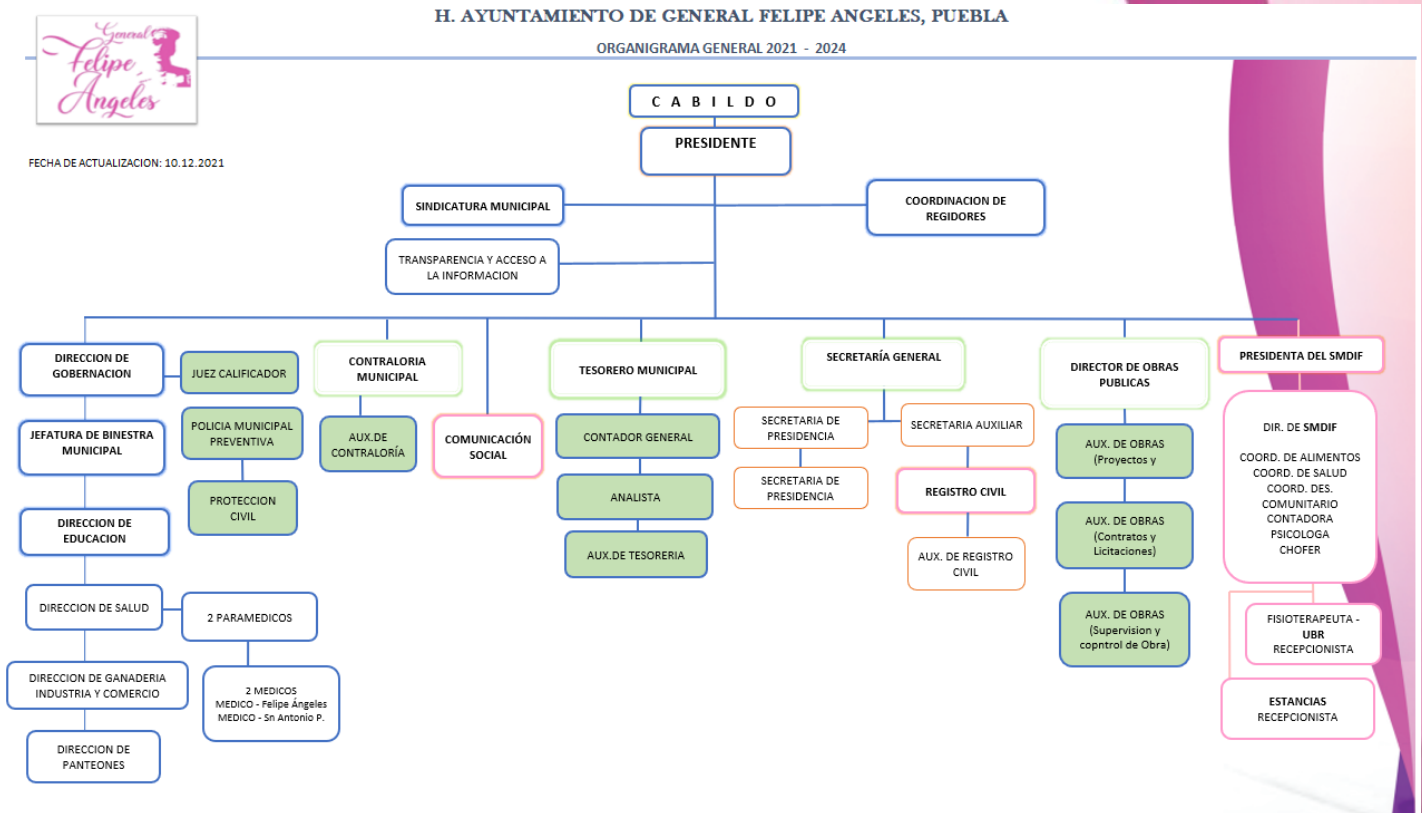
General Felipe Angeles

H. AYUNTAMIENTO DE GENERAL FELIPE ANGELES, PUEBLA

ORGANIGRAMA GENERAL 2021 - 2024

FECHA DE ACTUALIZACION: 10.12.2021

C A B I L D O

PRESIDENTE

SINDICATURA MUNICIPAL

COORDINACION DE REGIDORES

TRANSPARENCIA Y ACCESO A LA INFORMACION

DIRECCION DE GOBERNACION

JUEZ CALIFICADOR

JEFATURA DE BINESTRA MUNICIPAL

POLICIA MUNICIPAL PREVENTIVA

PROTECCION CIVIL

DIRECCION DE EDUCACION

DIRECCION DE SALUD

2 PARAMEDICOS

DIRECCION DE GANADERIA INDUSTRIA Y COMERCIO

2 MEDICOS
MEDICO - Felipe Ángeles
MEDICO - Sn Antonio P.

DIRECCION DE PANTEONES

CONTRALORIA MUNICIPAL

AUX.DE CONTRALORÍA

COMUNICACIÓN SOCIAL

TESORERO MUNICIPAL

CONTADOR GENERAL

ANALISTA

AUX.DE TESORERIA

SECRETARÍA GENERAL

SECRETARIA DE PRESIDENCIA

SECRETARIA AUXILIAR

SECRETARIA DE PRESIDENCIA

REGISTRO CIVIL

AUX. DE REGISTRO CIVIL

DIRECTOR DE OBRAS PUBLICAS

AUX. DE OBRAS (Proyectos y

AUX. DE OBRAS (Contratos y Licitaciones)

AUX. DE OBRAS (Supervision y copntrol de Obra)

PRESIDENTA DEL SMDIF

DIR. DE SMDIF

COORD. DE ALIMENTOS
COORD. DE SALUD
COORD. DES. COMUNITARIO
CONTADORA
PSICOLOGA
CHOFER

FISIOTERAPEUTA - UBR
RECEPCIONISTA

ESTANCIAS
RECEPCIONISTA